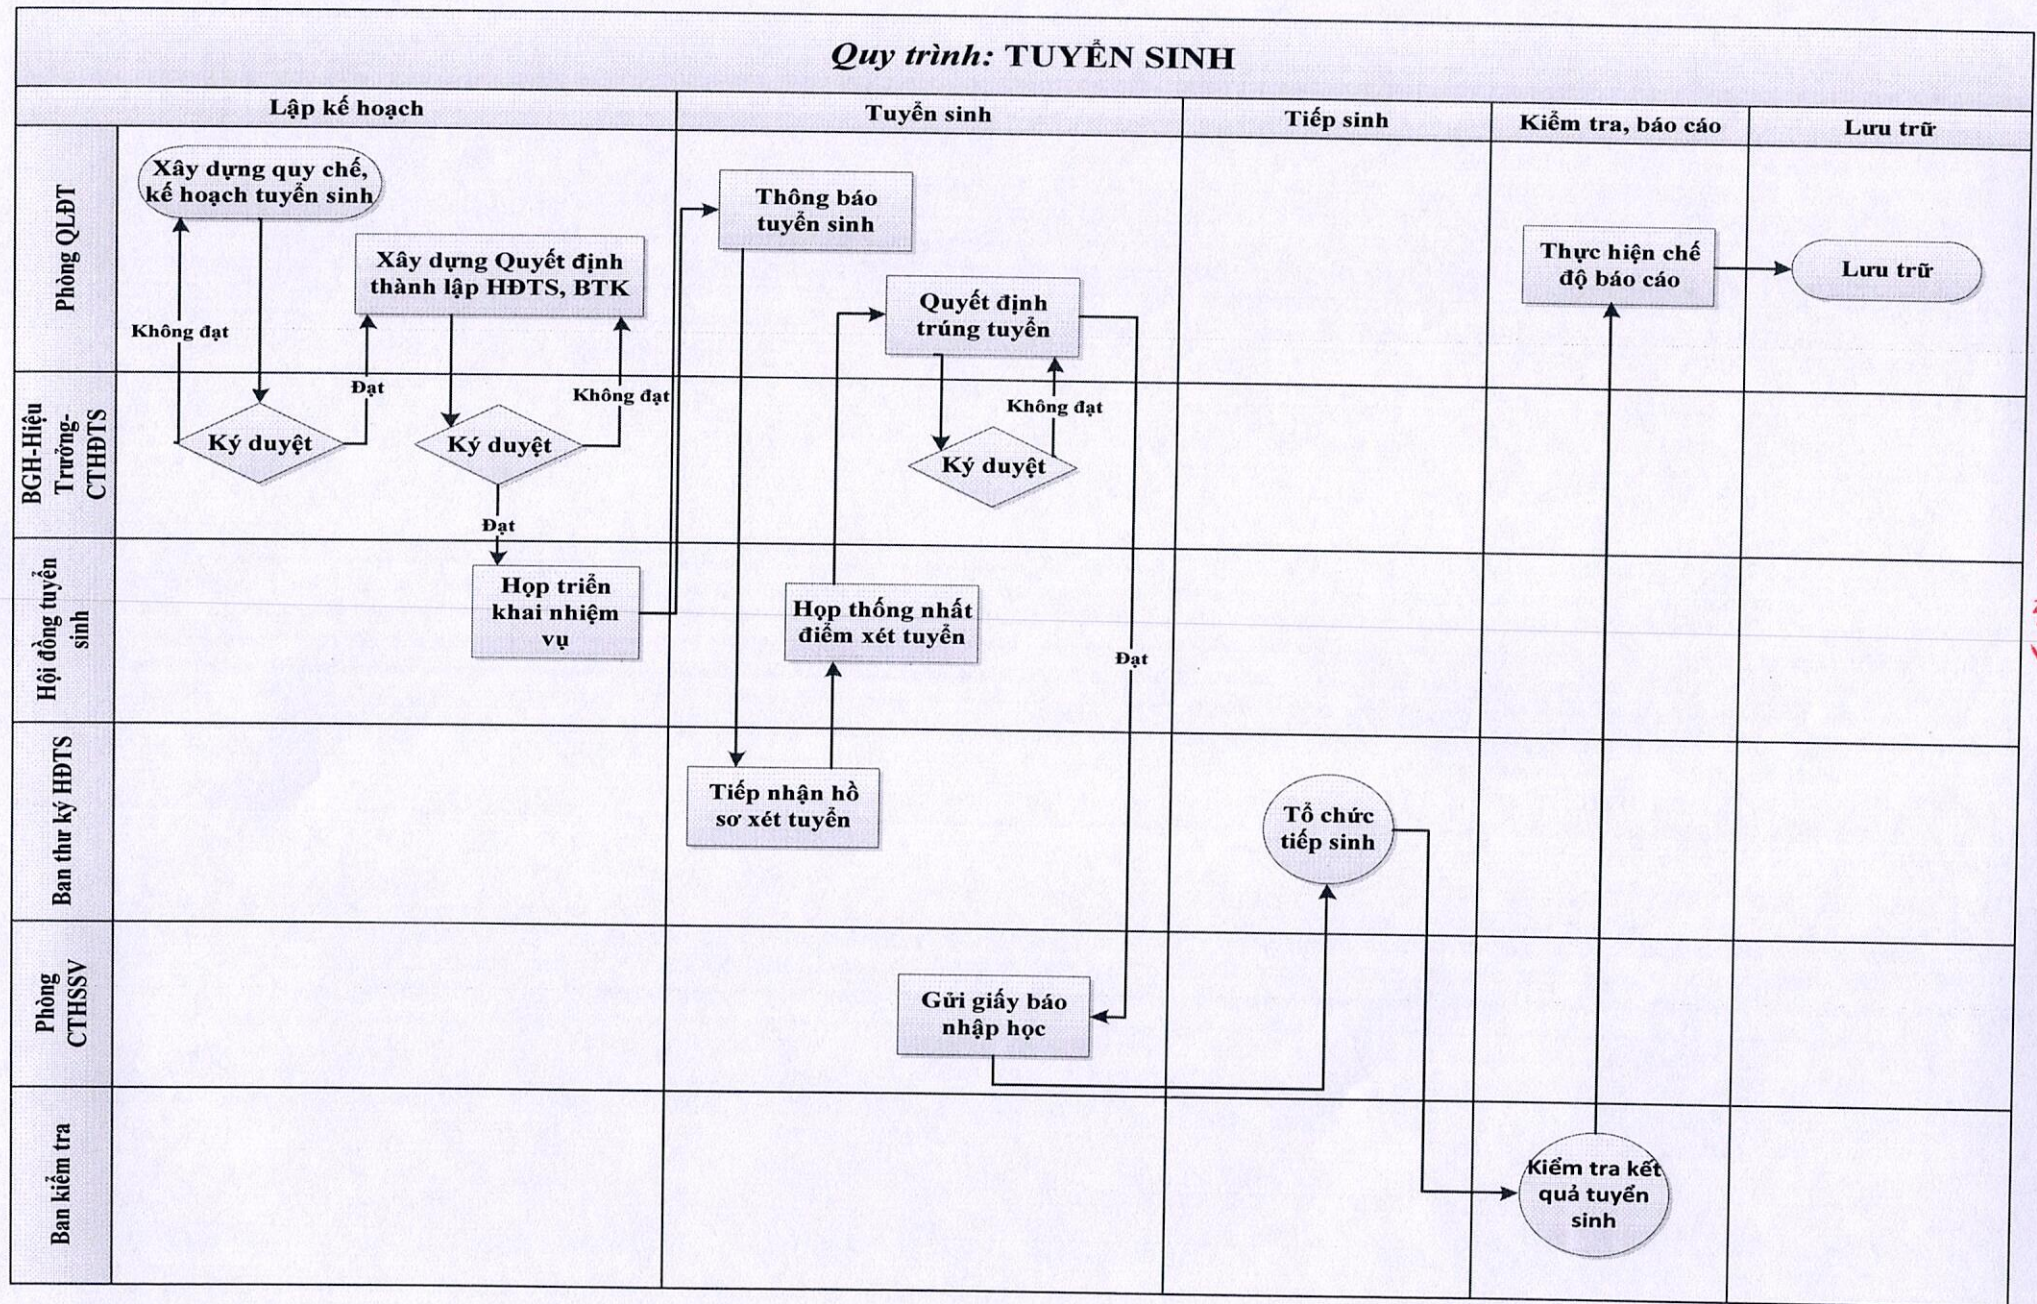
Quy trình: TUYỂN SINH

Lập kế hoạch

Tuyển sinh

Tiếp sinh

Kiểm tra, báo cáo

Lưu trữ

Phòng QLĐT

BGH-Hiệu Trưởng-CTHĐTS

Hội đồng tuyển sinh

Ban thư ký HĐTS

Phòng CTHSSV

Ban kiểm tra

Xây dựng quy chế, kế hoạch tuyển sinh

Không đạt

Ký duyệt

Đạt

Xây dựng Quyết định thành lập HĐTS, BTK

Ký duyệt

Không đạt

Đạt

Họp triển khai nhiệm vụ

Thông báo tuyển sinh

Quyết định trúng tuyển

Không đạt

Ký duyệt

Họp thống nhất điểm xét tuyển

Đạt

Tiếp nhận hồ sơ xét tuyển

Gửi giấy báo nhập học

Tổ chức tiếp sinh

Kiểm tra kết quả tuyển sinh

Thực hiện chế độ báo cáo

Lưu trữ